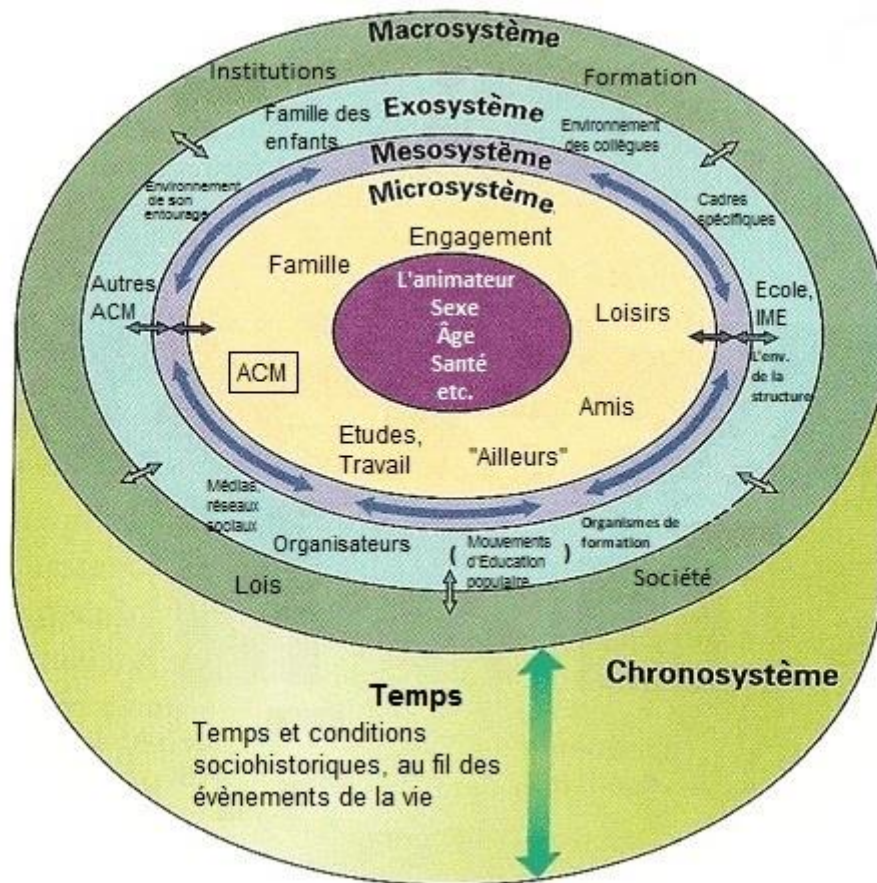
Macrosystème

Institutions

Formation

Famille des enfants

Exosystème

Environnement des collègues

Mesosystème

Environnement de son entourage

Microsystème

Cadres spécifiques

Engagement

Famille

Autres ACM

L'animateur
Sexe
Âge
Santé
etc.

Loisirs

Ecole, IME

L'env. de la structure

ACM

Amis

Etudes, Travail

"Ailleurs"

Médias réseaux sociaux

Organisateurs

( Mouvements d'Education populaire )

Organismes de formation

Lois

Société

Chronosystème

Temps

Temps et conditions sociohistoriques, au fil des évènements de la vie